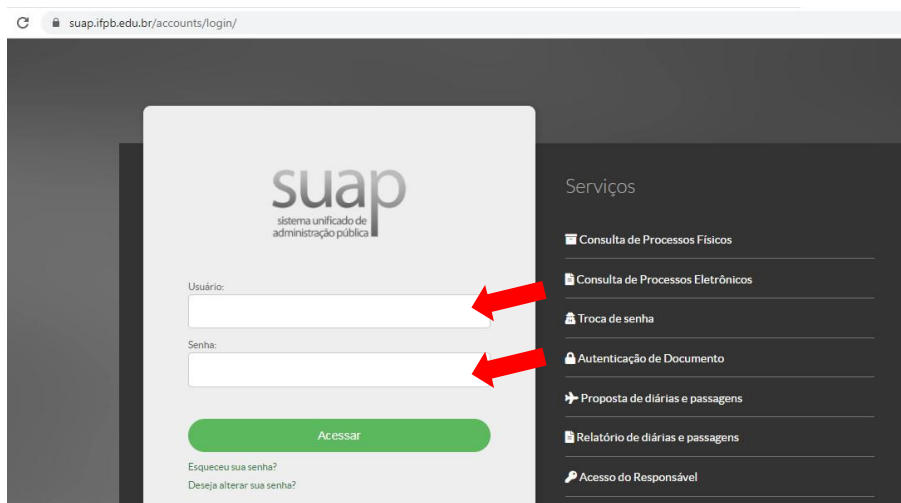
suap.ifpb.edu.br/accounts/login/

suap
sistema unificado de administração pública

Usuário:

Senha:

Acessar

Esqueceu sua senha?
Deseja alterar sua senha?

Serviços

Consulta de Processos Físicos
Consulta de Processos Eletrônicos
Troca de senha
Autenticação de Documento
Proposta de diárias e passagens
Relatório de diárias e passagens
Acesso do Responsável